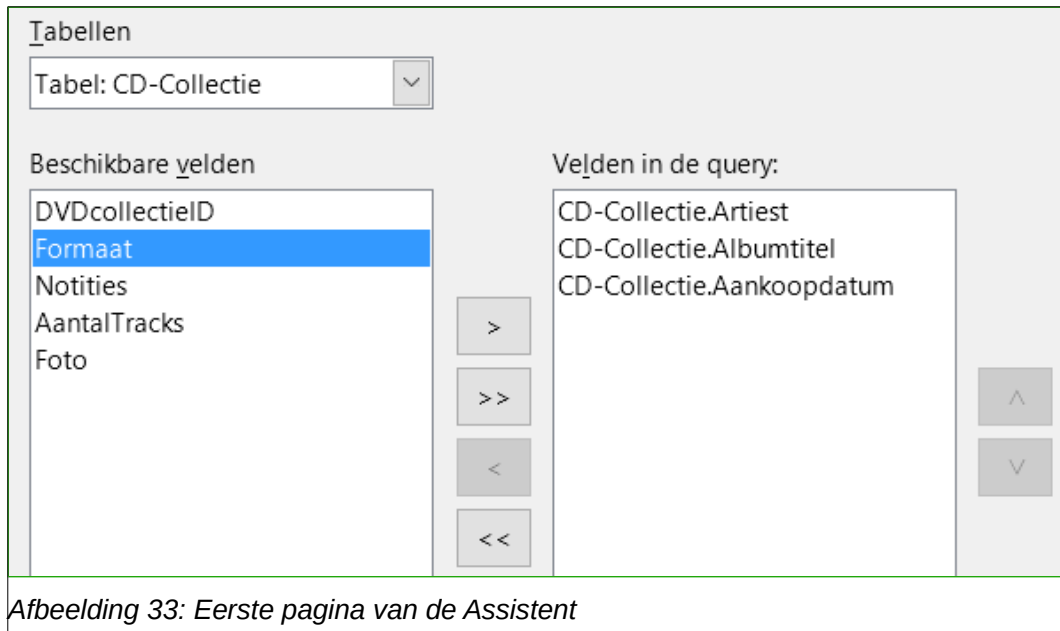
Tabellen

Tabel: CD-Collectie

Beschikbare velden

DVDcollectieID
Formaat
Notities
AantalTracks
Foto

>
>>
<
<<

Velden in de query:

CD-Collectie.Artiest
CD-Collectie.Albumtitel
CD-Collectie.Aankoopdatum

∧
∨

Afbeelding 33: Eerste pagina van de Assistent